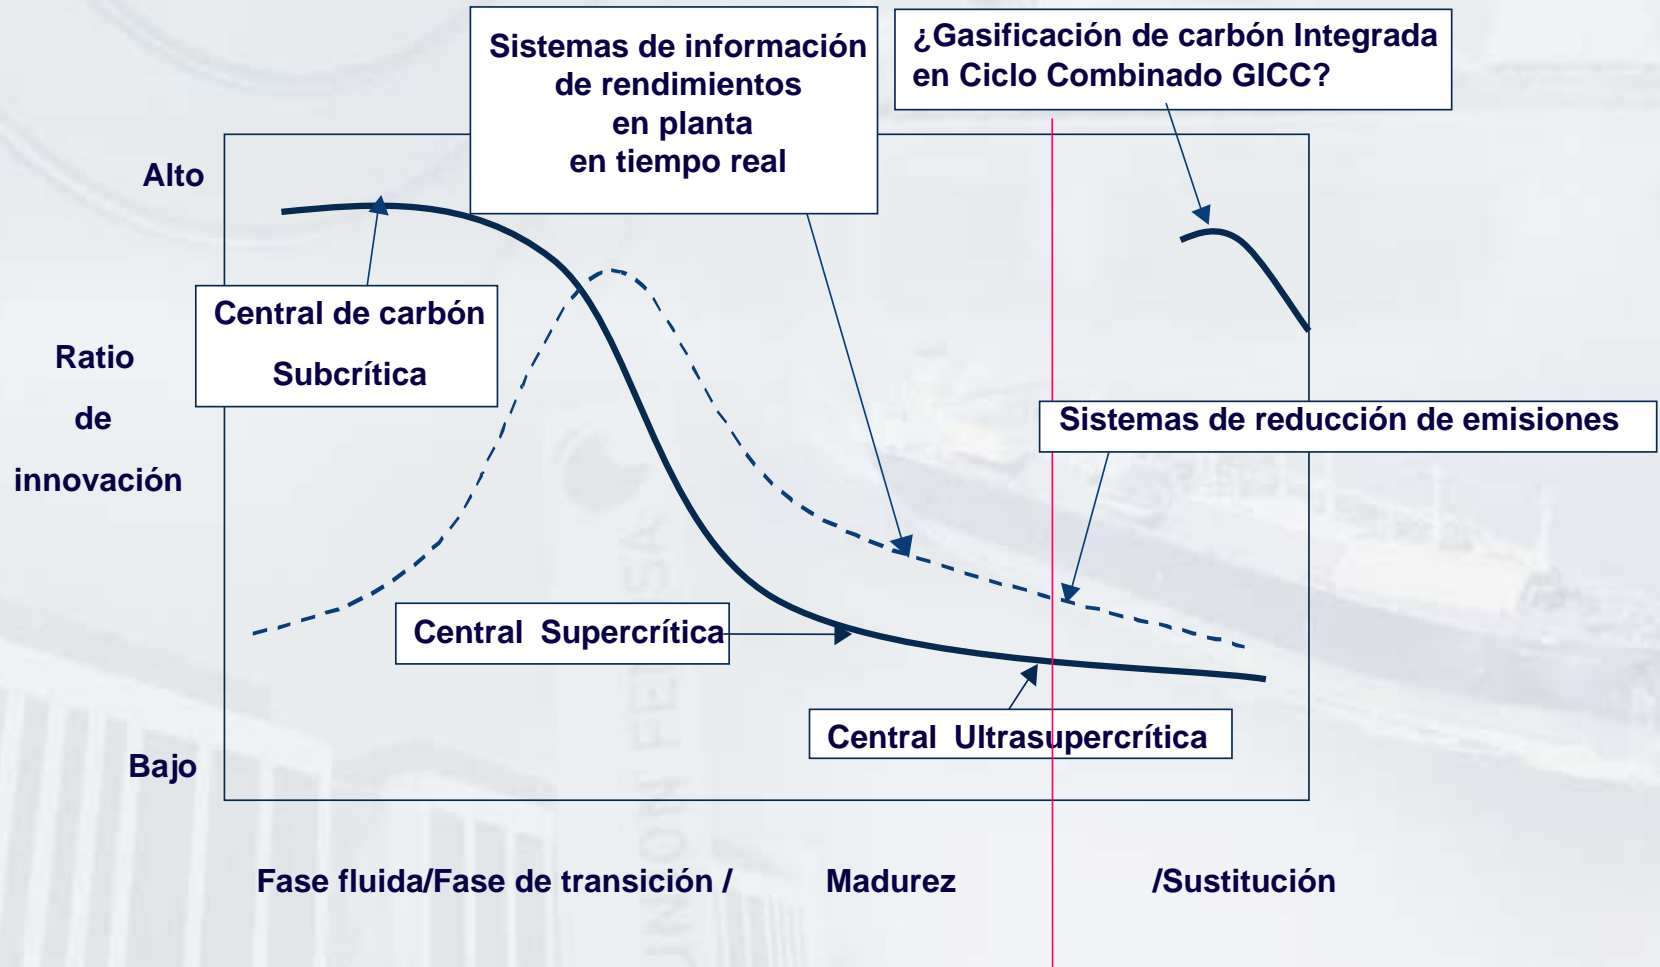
Sistemas de información de rendimientos en planta en tiempo real

¿Gasificación de carbón Integrada en Ciclo Combinado GICC?

Alto

Central de carbón Subcrítica

Ratio de innovación

Sistemas de reducción de emisiones

Central Supercrítica

Central Ultrasupercrítica

Bajo

Fase fluida/Fase de transición / Madurez /Sustitución